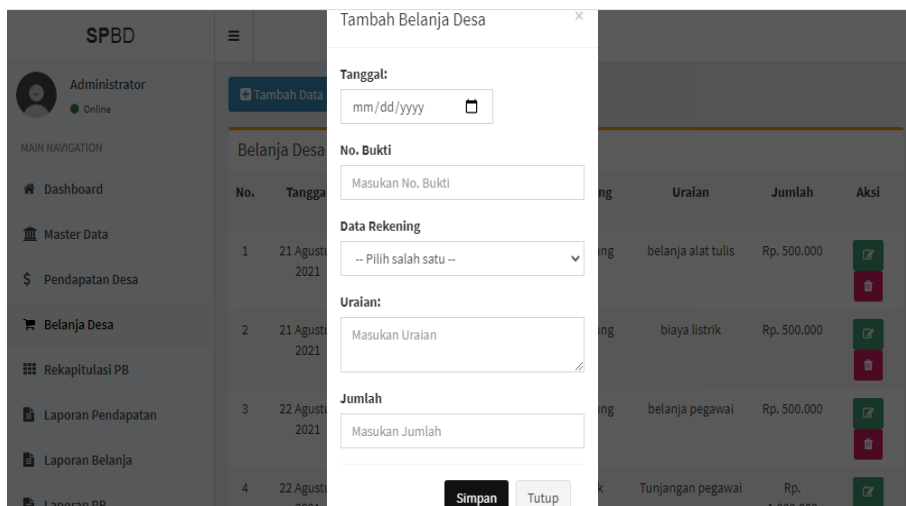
SPBD

Administrator
Online

MAIN NAVIGATION

Dashboard

Master Data

Pendapatan Desa

Belanja Desa

Rekapitulasi PB

Laporan Pendapatan

Laporan Belanja

Laporan PB

Tambah Data

Belanja Desa

| No. | Tangga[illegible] | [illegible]ng | Uraian | Jumlah | Aksi |
|---|---|---|---|---|---|
| 1 | 21 Agust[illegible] 2021 | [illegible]ng | belanja alat tulis | Rp. 500.000 | |
| 2 | 21 Agust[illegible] 2021 | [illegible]ng | biaya listrik | Rp. 500.000 | |
| 3 | 22 Agust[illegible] 2021 | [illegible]ng | belanja pegawai | Rp. 500.000 | |
| 4 | 22 Agust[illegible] | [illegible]k | Tunjangan pegawai | Rp. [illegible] | |

Tambah Belanja Desa
×

Tanggal:
mm/dd/yyyy

No. Bukti
Masukan No. Bukti

Data Rekening
-- Pilih salah satu --

Uraian:
Masukan Uraian

Jumlah
Masukan Jumlah

Simpan
Tutup